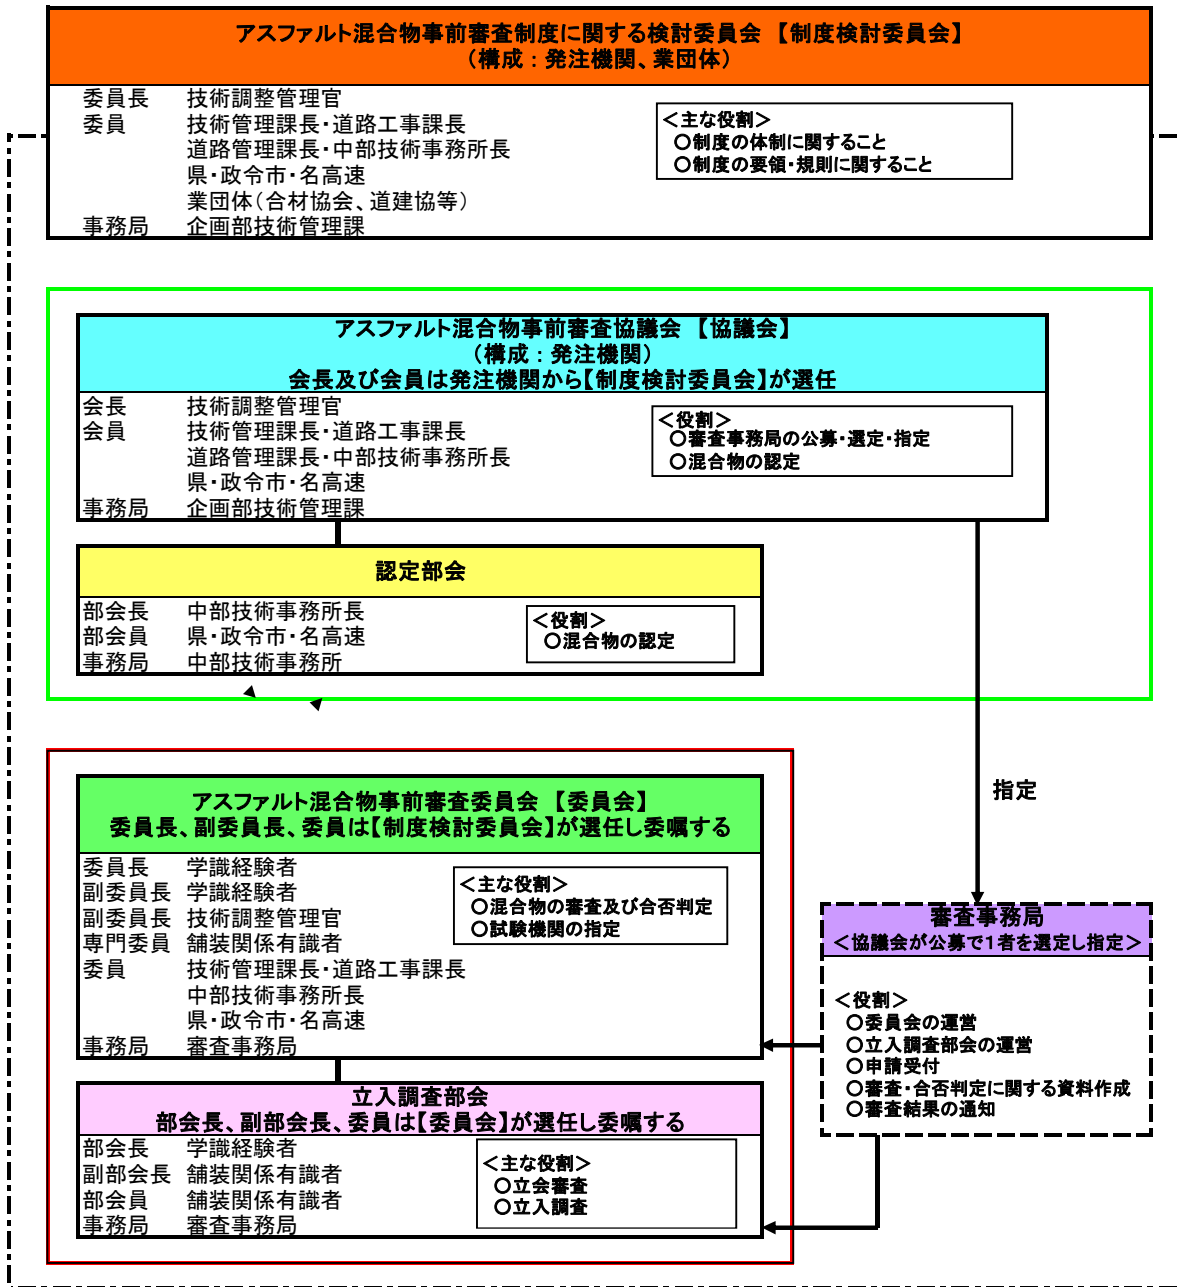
アスファルト混合物事前審査制度に関する検討委員会 【制度検討委員会】
（構成：発注機関、業団体）

委員長　技術調整管理官
委員　技術管理課長・道路工事課長
道路管理課長・中部技術事務所長
県・政令市・名高速
業団体（合材協会、道建協等）
事務局　企画部技術管理課

＜主な役割＞
○制度の体制に関すること
○制度の要領・規則に関すること

アスファルト混合物事前審査協議会 【協議会】
（構成：発注機関）
会長及び会員は発注機関から【制度検討委員会】が選任

会長　技術調整管理官
会員　技術管理課長・道路工事課長
道路管理課長・中部技術事務所長
県・政令市・名高速
事務局　企画部技術管理課

＜役割＞
○審査事務局の公募・選定・指定
○混合物の認定

認定部会

部会長　中部技術事務所長
部会員　県・政令市・名高速
事務局　中部技術事務所

＜役割＞
○混合物の認定

指定

アスファルト混合物事前審査委員会 【委員会】
委員長、副委員長、委員は【制度検討委員会】が選任し委嘱する

委員長　学識経験者
副委員長　学識経験者
副委員長　技術調整管理官
専門委員　舗装関係有識者
委員　技術管理課長・道路工事課長
中部技術事務所長
県・政令市・名高速
事務局　審査事務局

＜主な役割＞
○混合物の審査及び合否判定
○試験機関の指定

審査事務局
＜協議会が公募で1者を選定し指定＞

＜役割＞
○委員会の運営
○立入調査部会の運営
○申請受付
○審査・合否判定に関する資料作成
○審査結果の通知

立入調査部会
部会長、副部会長、委員は【委員会】が選任し委嘱する

部会長　学識経験者
副部会長　舗装関係有識者
部会員　舗装関係有識者
事務局　審査事務局

＜主な役割＞
○立会審査
○立入調査